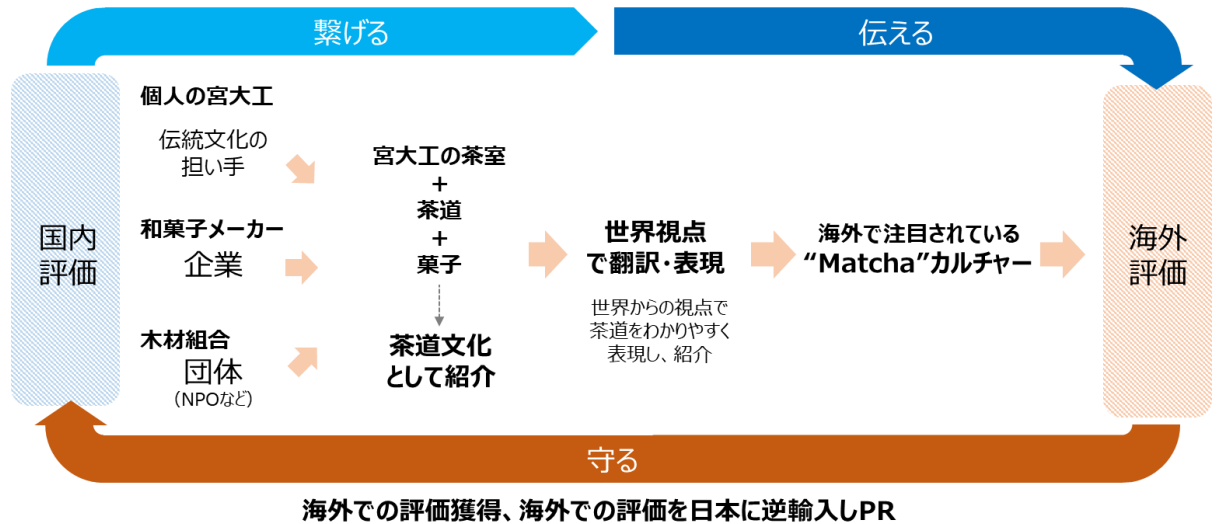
繋げる

伝える

国内評価

個人の宮大工

伝統文化の担い手

和菓子メーカー

企業

木材組合

団体

（NPOなど）

宮大工の茶室
＋
茶道
＋
菓子

茶道文化として紹介

世界視点で翻訳・表現

世界からの視点で茶道をわかりやすく表現し、紹介

海外で注目されている
“Matcha”カルチャー

海外評価

守る

海外での評価獲得、海外での評価を日本に逆輸入しPR